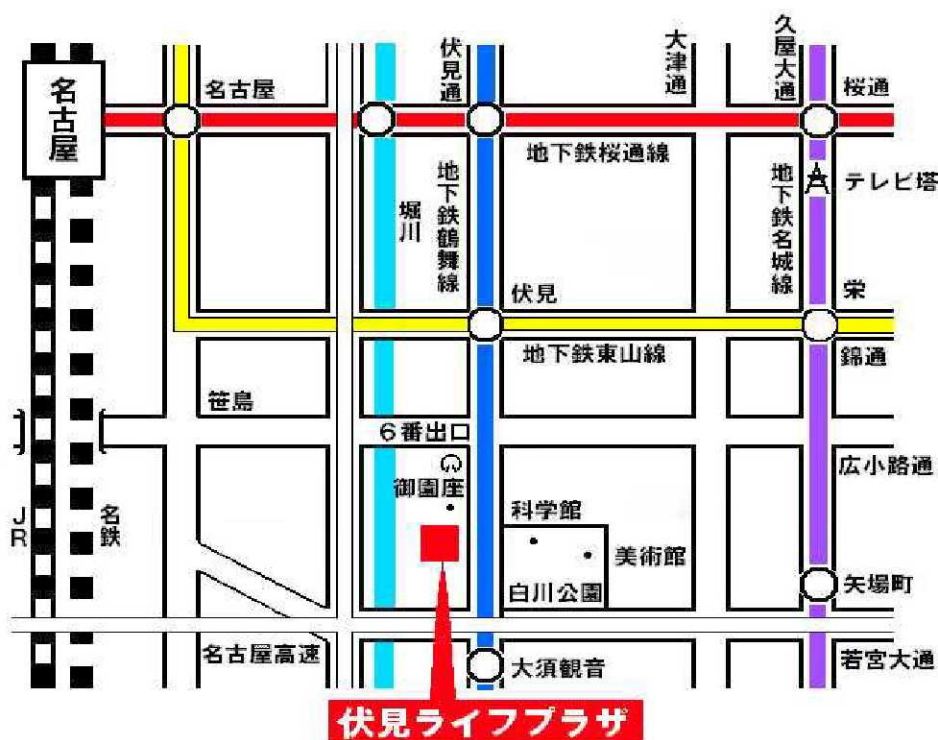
名古屋

名古屋

伏見通

大津通

久屋大通

桜通

地下鉄桜通線

地下鉄鶴舞線

堀川

地下鉄名城線

テレビ塔

伏見

栄

地下鉄東山線

錦通

笹島

6番出口

御園座

広小路通

JR

名鉄

科学館

美術館

白川公園

矢場町

名古屋高速

大須観音

若宮大通

伏見ライフプラザ